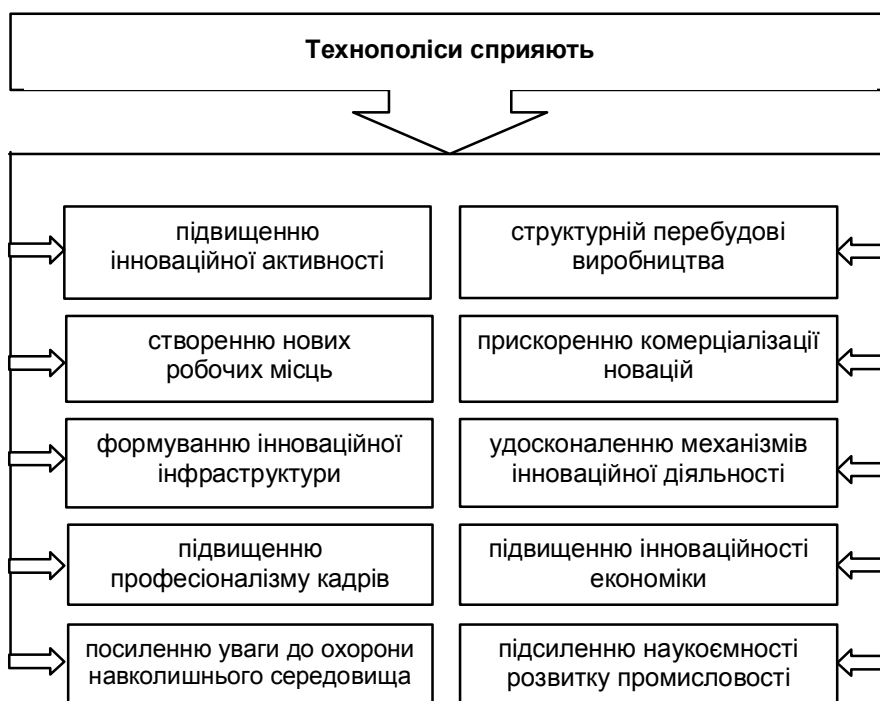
Технополіси сприяють

підвищенню інноваційної активності

створенню нових робочих місць

формуванню інноваційної інфраструктури

підвищенню професіоналізму кадрів

посиленню уваги до охорони навколишнього середовища

структурній перебудові виробництва

прискоренню комерціалізації новацій

удосконаленню механізмів інноваційної діяльності

підвищенню інноваційності економіки

підсиленню наукоємності розвитку промисловості